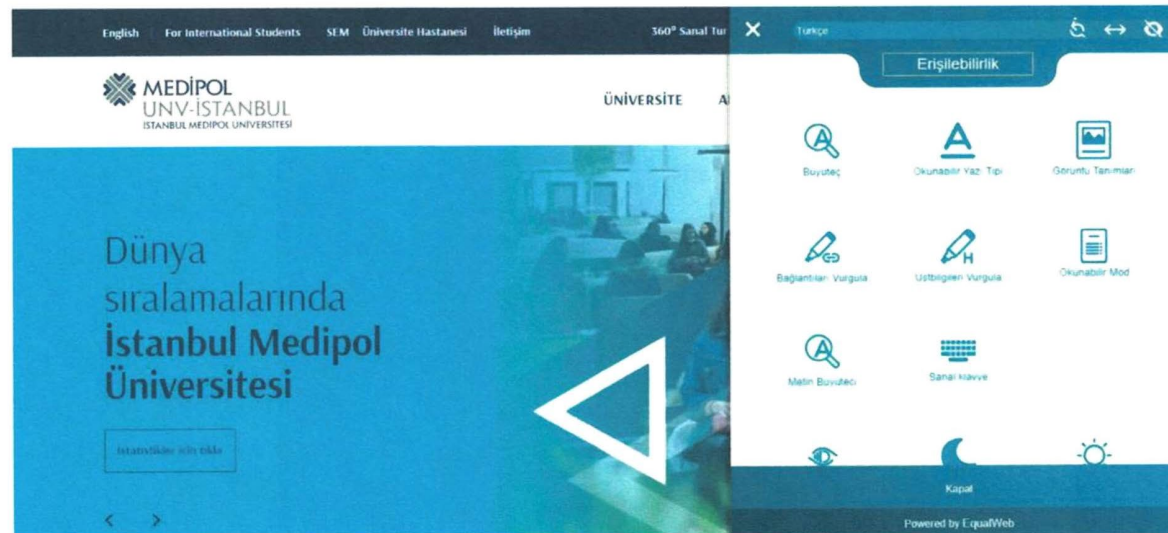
English For International Students SEM Üniversite Hastanesi İletişim 360° Sanal Tur

MEDİPOL
UNV-İSTANBUL
İSTANBUL MEDİPOL ÜNİVERSİTESİ

ÜNİVERSİTE A

Dünya sıralamalarında İstanbul Medipol Üniversitesi

İstatistikler için tıkla

Türkçe

Erişilebilirlik

Buyuteç

Okunabilir Yazı Tipi

Goruntu Tanımları

Bağlantıları Vurgula

Ustbilgileri Vurgula

Okunabilir Mod

Metin Buyuteci

Sanal klavye

Kapat

Powered by EqualWeb